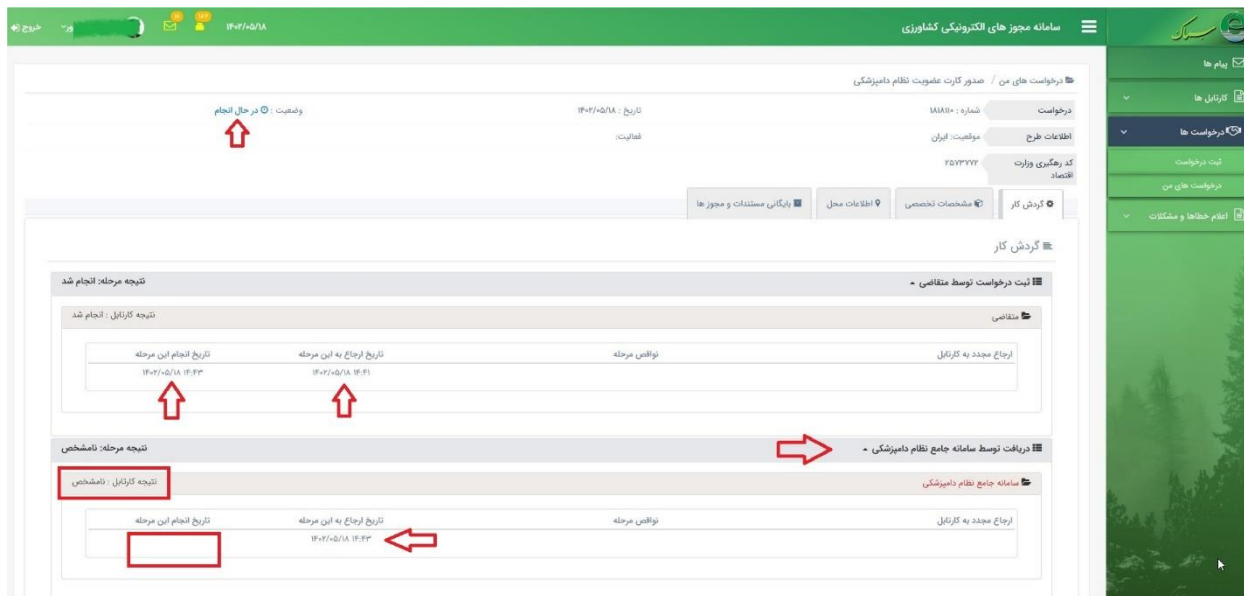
سامانه مجوز های الکترونیکی کشاورزی

۱۴۰۲/۰۵/۱۸

خروج

پیام ها

کارتابل ها

درخواست ها

ثبت درخواست

درخواست های من

اعلام خطاها و مشکلات

درخواست های من / صدور کارت عضویت نظام دامپزشکی

درخواست | شماره : ۱۸۱۸۱۱۰ | تاریخ : ۱۴۰۲/۰۵/۱۸ | وضعیت : در حال انجام

اطلاعات طرح | موقعیت: ایران | فعالیت:

کد رهگیری وزارت اقتصاد | ۲۵۷۳۲۷۷

گردش کار | مشخصات تخصصی | اطلاعات محل | بایگانی مستندات و مجوز ها

گردش کار

ثبت درخواست توسط متقاضی

نتیجه مرحله: انجام شد

متقاضی

نتیجه کارتابل : انجام شد

| ارجاع مجدد به کارتابل | نواقص مرحله | تاریخ ارجاع به این مرحله | تاریخ انجام این مرحله |
|---|---|---|---|
| | | ۱۴۰۲/۰۵/۱۸ ۱۴:۴۱ | ۱۴۰۲/۰۵/۱۸ ۱۴:۴۳ |

دریافت توسط سامانه جامع نظام دامپزشکی

نتیجه مرحله: نامشخص

سامانه جامع نظام دامپزشکی

نتیجه کارتابل : نامشخص

| ارجاع مجدد به کارتابل | نواقص مرحله | تاریخ ارجاع به این مرحله | تاریخ انجام این مرحله |
|---|---|---|---|
| | | ۱۴۰۲/۰۵/۱۸ ۱۴:۴۳ | |